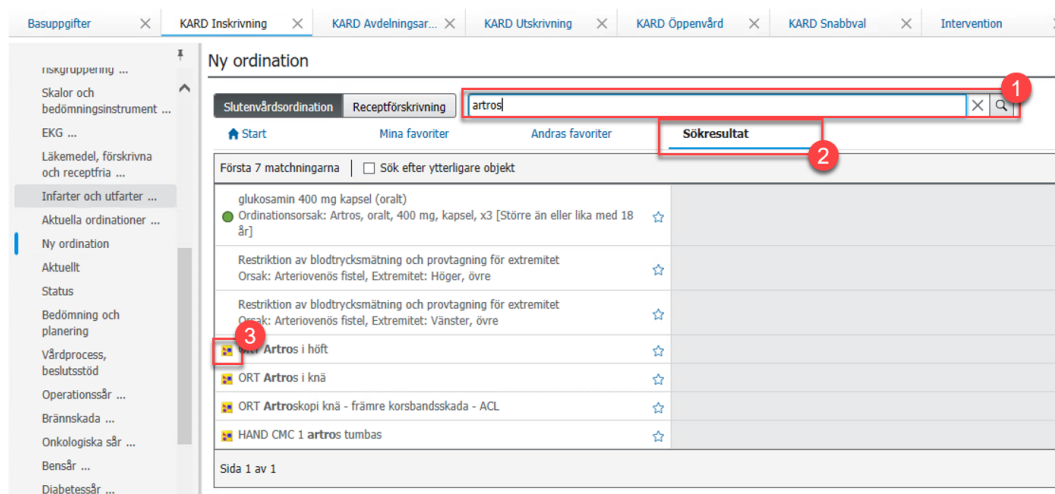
Basuppgifter | KARD Inskrivning | KARD Avdelningsar... | KARD Utskrivning | KARD Öppenvård | KARD Snabbval | Intervention

riskgruppering ...
Skalor och bedömningsinstrument ...
EKG ...
Läkemedel, förskrivna och receptfria ...
Infarter och utfarter ...
Aktuella ordinationer ...
Ny ordination
Aktuellt
Status
Bedömning och planering
Vårdprocess, beslutsstöd
Operationssår ...
Brännskada ...
Onkologiska sår ...
Bensår ...
Diabetessår ...

Ny ordination

Slutenvårdsordination | Receptförskrivning

artros

1

Start | Mina favoriter | Andras favoriter | Sökresultat

2

Första 7 matchningarna | Sök efter ytterligare objekt

glukosamin 400 mg kapsel (oralt)
Ordinationsorsak: Artros, oralt, 400 mg, kapsel, x3 [Större än eller lika med 18 år]

Restriktion av blodtrycksmätning och provtagning för extremitet
Orsak: Arteriovenös fistel, Extremitet: Höger, övre

Restriktion av blodtrycksmätning och provtagning för extremitet
Orsak: Arteriovenös fistel, Extremitet: Vänster, övre

3

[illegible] Artros i höft

ORT Artros i knä

ORT Artroskopi knä - främre korsbandsskada - ACL

HAND CMC 1 artros tumbas

Sida 1 av 1